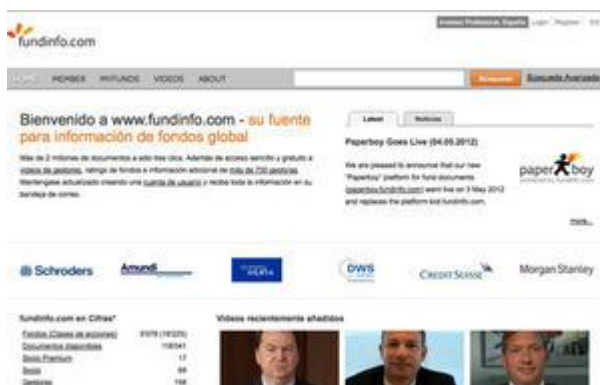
fundinfo.com

Inversor Profesional, España Login Register

HOME MEMBER MYFUNDS VIDEOS ABOUT

Buscar Búsqueda Avanzada

Bienvenido a www.fundinfo.com - su fuente para información de fondos global

Más de 2 millones de documentos a sólo tres clics. Además de acceso sencillo y gratuito a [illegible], ratings de fondos e información adicional de más de 700 gestoras. Mantengase actualizado creando una cuenta de usuario y recibe toda la información en su bandeja de correo.

Latest Noticias

Paperboy Goes Live (04.05.2012)

We are pleased to announce that our new "Paperboy" platform for fund documents (paperboy.fundinfo.com) went live on 3 May 2012 and replaces the platform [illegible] fundinfo.com.

paperboy

more...

Schroders Amundi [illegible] DWS CREDIT SUISSE Morgan Stanley

fundinfo.com en Cifras*

| | |
|---|---|
| Fondos (Clases de acciones) | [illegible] |
| Documentos disponibles | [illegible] |
| Socio Premium | 17 |
| Socio | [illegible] |
| Gestoras | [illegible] |

Videos recientemente añadidos